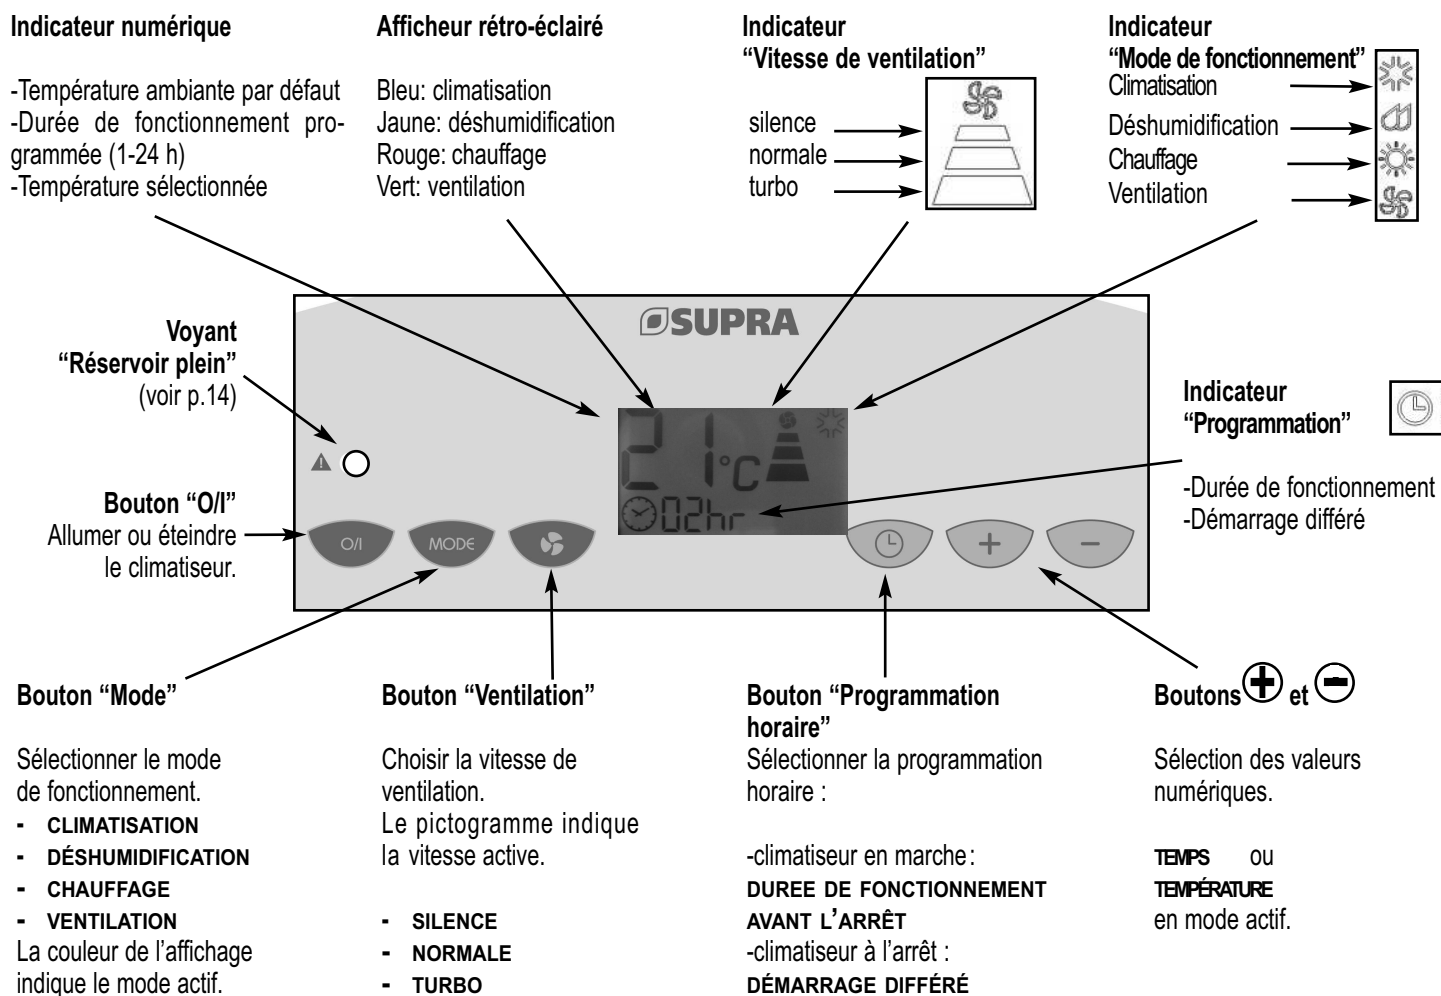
Indicateur numérique

-Température ambiante par défaut
-Durée de fonctionnement programmée (1-24 h)
-Température sélectionnée

Afficheur rétro-éclairé

Bleu: climatisation
Jaune: déshumidification
Rouge: chauffage
Vert: ventilation

Indicateur
"Vitesse de ventilation"

silence
normale
turbo

Indicateur
"Mode de fonctionnement"
Climatisation
Déshumidification
Chauffage
Ventilation

SUPRA

Voyant
"Réservoir plein"
(voir p.14)

Bouton "O/I"
Allumer ou éteindre le climatiseur.

21°C
02hr

O/I
MODE

+
−

Indicateur
"Programmation"

-Durée de fonctionnement
-Démarrage différé

Bouton "Mode"

Sélectionner le mode de fonctionnement.
- CLIMATISATION
- DÉSHUMIDIFICATION
- CHAUFFAGE
- VENTILATION
La couleur de l'affichage indique le mode actif.

Bouton "Ventilation"

Choisir la vitesse de ventilation.
Le pictogramme indique la vitesse active.

- SILENCE
- NORMALE
- TURBO

Bouton "Programmation horaire"
Sélectionner la programmation horaire :

-climatiseur en marche:
DUREE DE FONCTIONNEMENT AVANT L'ARRÊT
-climatiseur à l'arrêt :
DÉMARRAGE DIFFÉRÉ

Boutons + et −

Sélection des valeurs numériques.

TEMPS ou
TEMPÉRATURE
en mode actif.